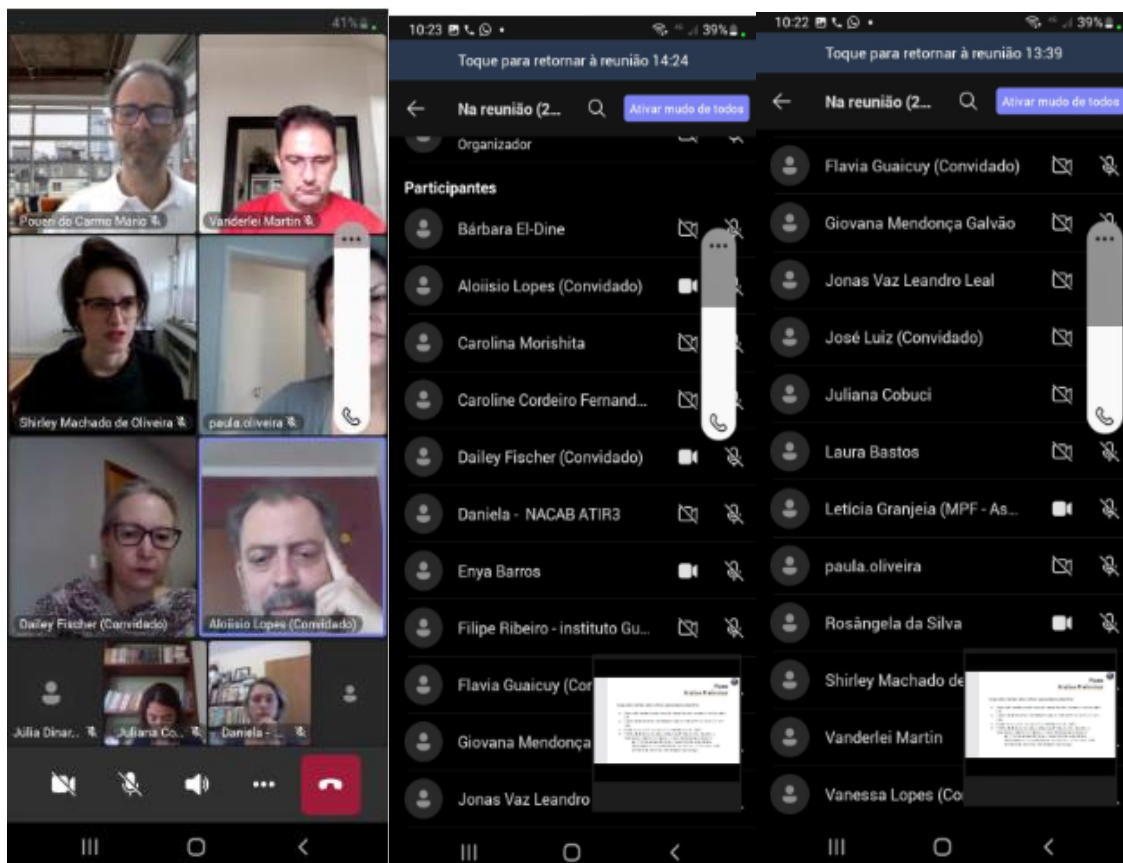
41%

Poueri do Carmo Mário
Vanderlei Martin
Shirley Machado de Oliveira
paula.oliveira
Dailey Fischer (Convidado)
Aloiisio Lopes (Convidado)
Júlia Dinar...
Juliana Co...
Daniela - ...

10:23
39%
Toque para retornar à reunião 14:24
Na reunião (2...
Ativar mudo de todos
Organizador
Participantes
Bárbara El-Dine
Aloiisio Lopes (Convidado)
Carolina Morishita
Caroline Cordeiro Fernand...
Dailey Fischer (Convidado)
Daniela - NACAB ATIR3
Enya Barros
Filipe Ribeiro - instituto Gu...
Flavia Guaicuy (Cor
Giovana Mendonça
Jonas Vaz Leandro

10:22
39%
Toque para retornar à reunião 13:39
Na reunião (2...
Ativar mudo de todos
Flavia Guaicuy (Convidado)
Giovana Mendonça Galvão
Jonas Vaz Leandro Leal
José Luiz (Convidado)
Juliana Cobuci
Laura Bastos
Letícia Granjeia (MPF - As...
paula.oliveira
Rosângela da Silva
Shirley Machado de
Vanderlei Martin
Vanessa Lopes (Co